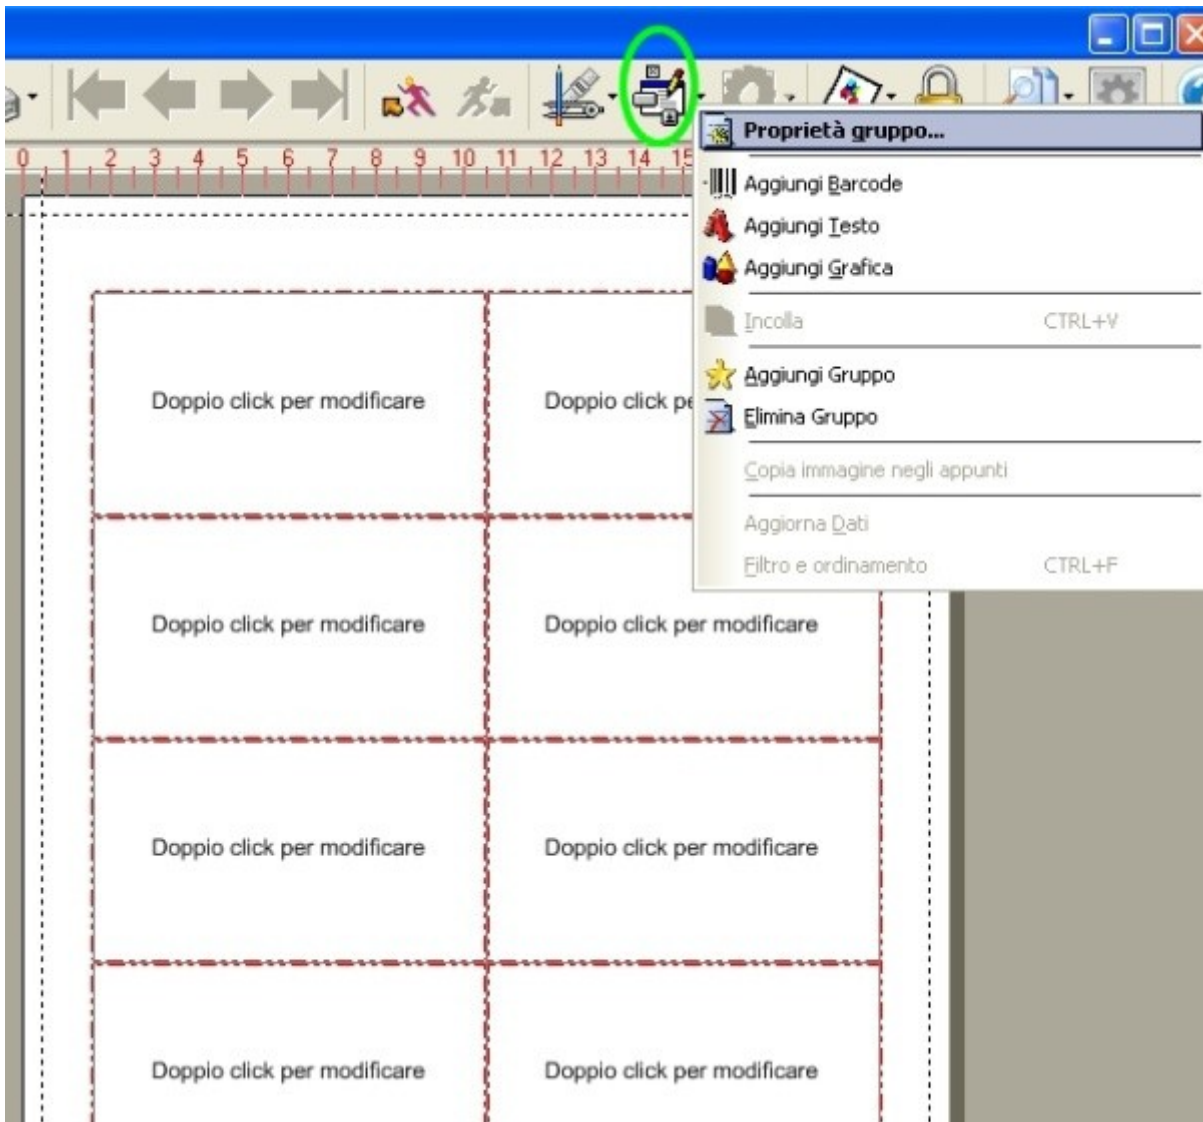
0 1 2 3 4 5 6 7 8 9 10 11 12 13 14 15

Proprietà gruppo...

Aggiungi Barcode
Aggiungi Testo
Aggiungi Grafica

Incolla CTRL+V

Aggiungi Gruppo
Elimina Gruppo

Copia immagine negli appunti

Aggiorna Dati
Filtro e ordinamento CTRL+F

Doppio click per modificare

Doppio click pe

Doppio click per modificare

Doppio click per modificare

Doppio click per modificare

Doppio click per modificare

Doppio click per modificare

Doppio click per modificare